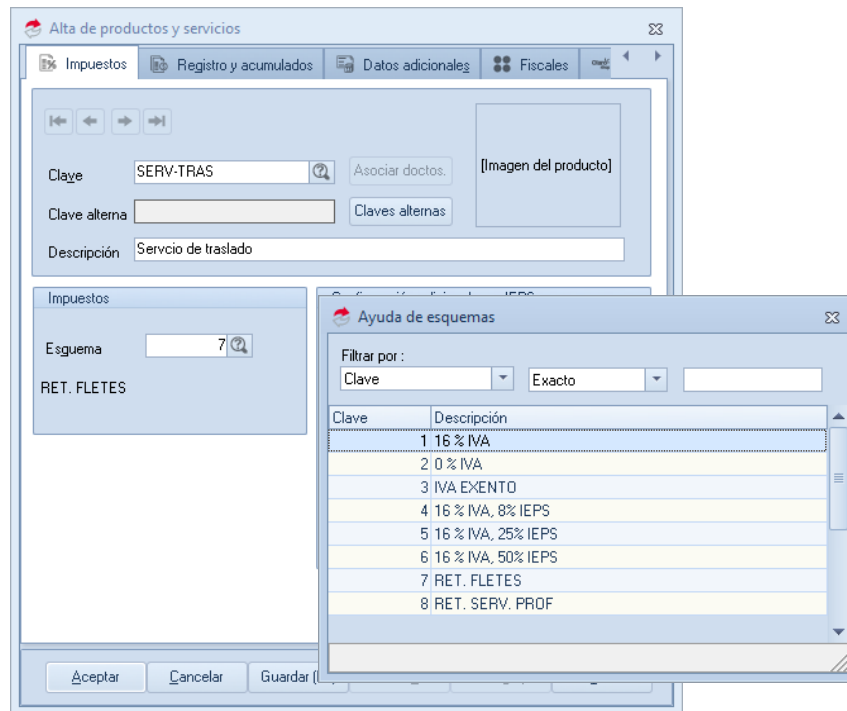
Alta de productos y servicios

Impuestos | Registro y acumulados | Datos adicionales | Fiscales

Clave SERV-TRAS

Asociar doctos.

[Imagen del producto]

Clave alterna

Claves alternas

Descripción Servcio de traslado

Impuestos

Esquema 7

RET. FLETES

Ayuda de esquemas

Filtrar por :

Clave | Exacto

| Clave | Descripción |
|---|---|
| 1 | 16 % IVA |
| 2 | 0 % IVA |
| 3 | IVA EXENTO |
| 4 | 16 % IVA, 8% IEPS |
| 5 | 16 % IVA, 25% IEPS |
| 6 | 16 % IVA, 50% IEPS |
| 7 | RET. FLETES |
| 8 | RET. SERV. PROF |

Aceptar | Cancelar | Guardar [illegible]